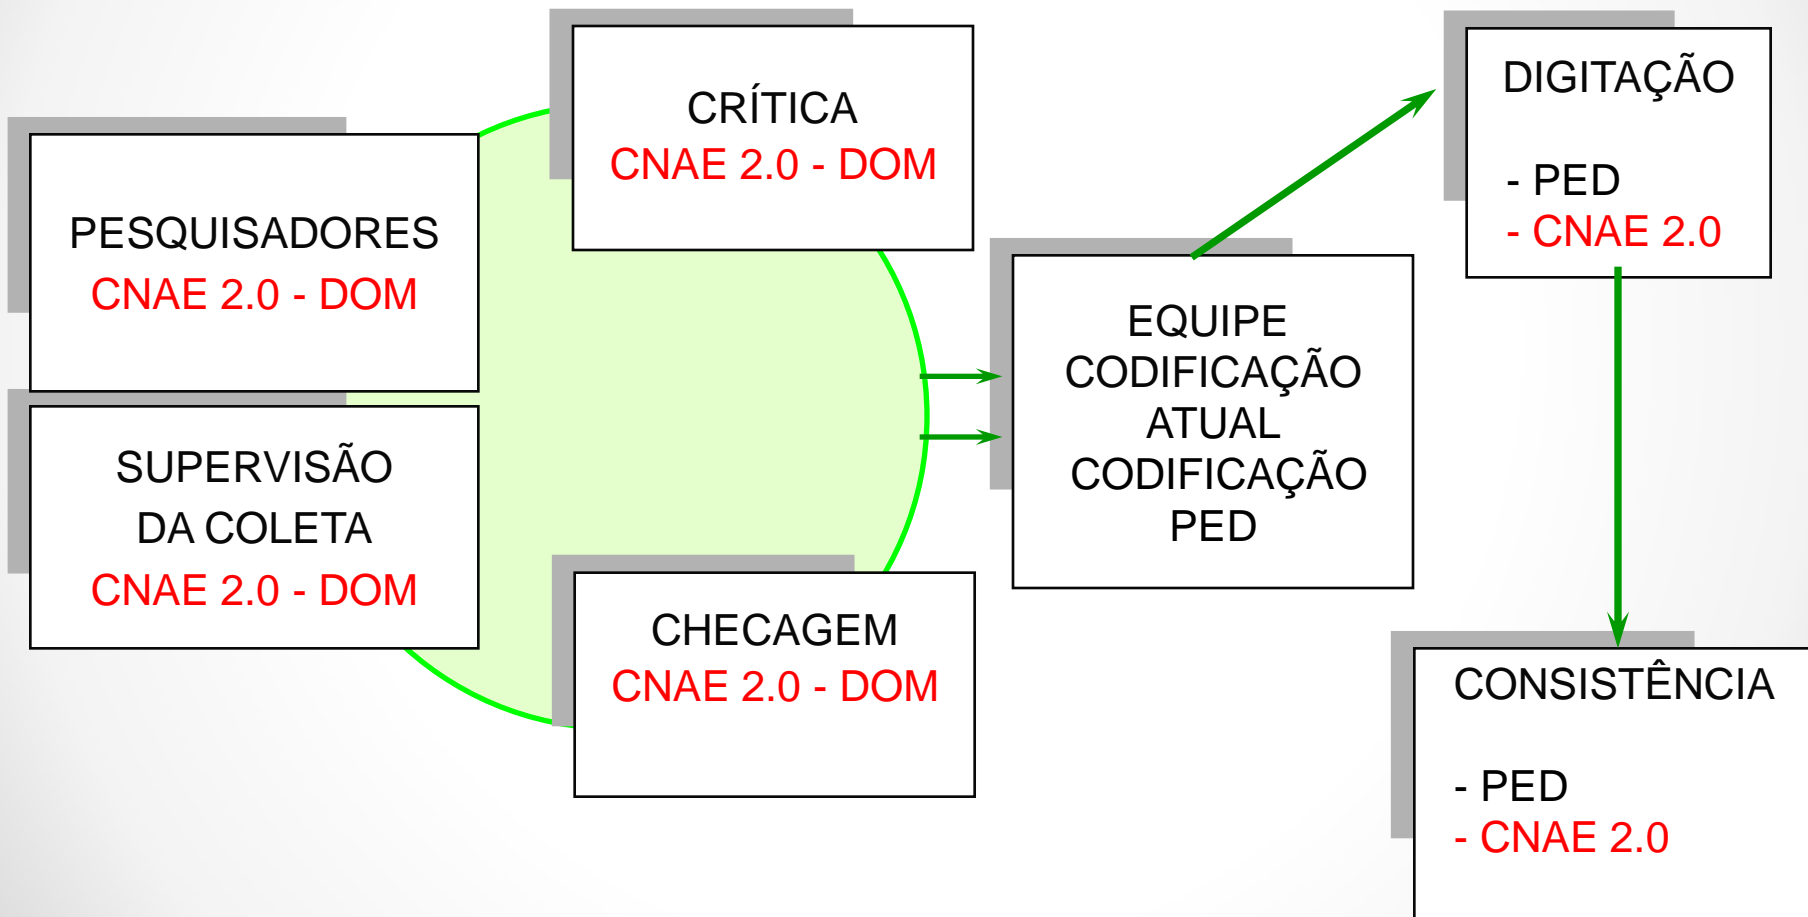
PESQUISADORES
CNAE 2.0 - DOM

SUPERVISÃO
DA COLETA
CNAE 2.0 - DOM

CRÍTICA
CNAE 2.0 - DOM

CHECAGEM
CNAE 2.0 - DOM

EQUIPE
CODIFICAÇÃO
ATUAL
CODIFICAÇÃO
PED

DIGITAÇÃO

- PED
- CNAE 2.0

CONSISTÊNCIA

- PED
- CNAE 2.0